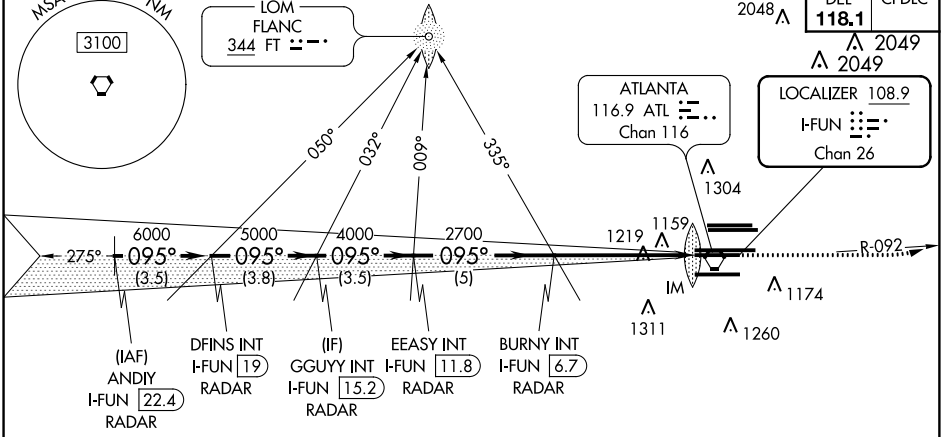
MSA NM
3100
LOM
FLANC
344 FT
DEL
118.1
CPDLC
2048
2049
2049
ATLANTA
116.9 ATL
Chan 116
LOCALIZER 108.9
I-FUN
Chan 26
050°
032°
009°
335°
1304
6000
5000
4000
2700
1159
1219
275°
095°
095°
095°
095°
R-092
(3.5)
(3.8)
(3.5)
(5)
IM
1174
1311
1260
(IAF)
ANDIY
I-FUN 22.4
RADAR
DFINS INT
I-FUN 19
RADAR
(IF)
GGUYY INT
I-FUN 15.2
RADAR
EEASY INT
I-FUN 11.8
RADAR
BURNY INT
I-FUN 6.7
RADAR